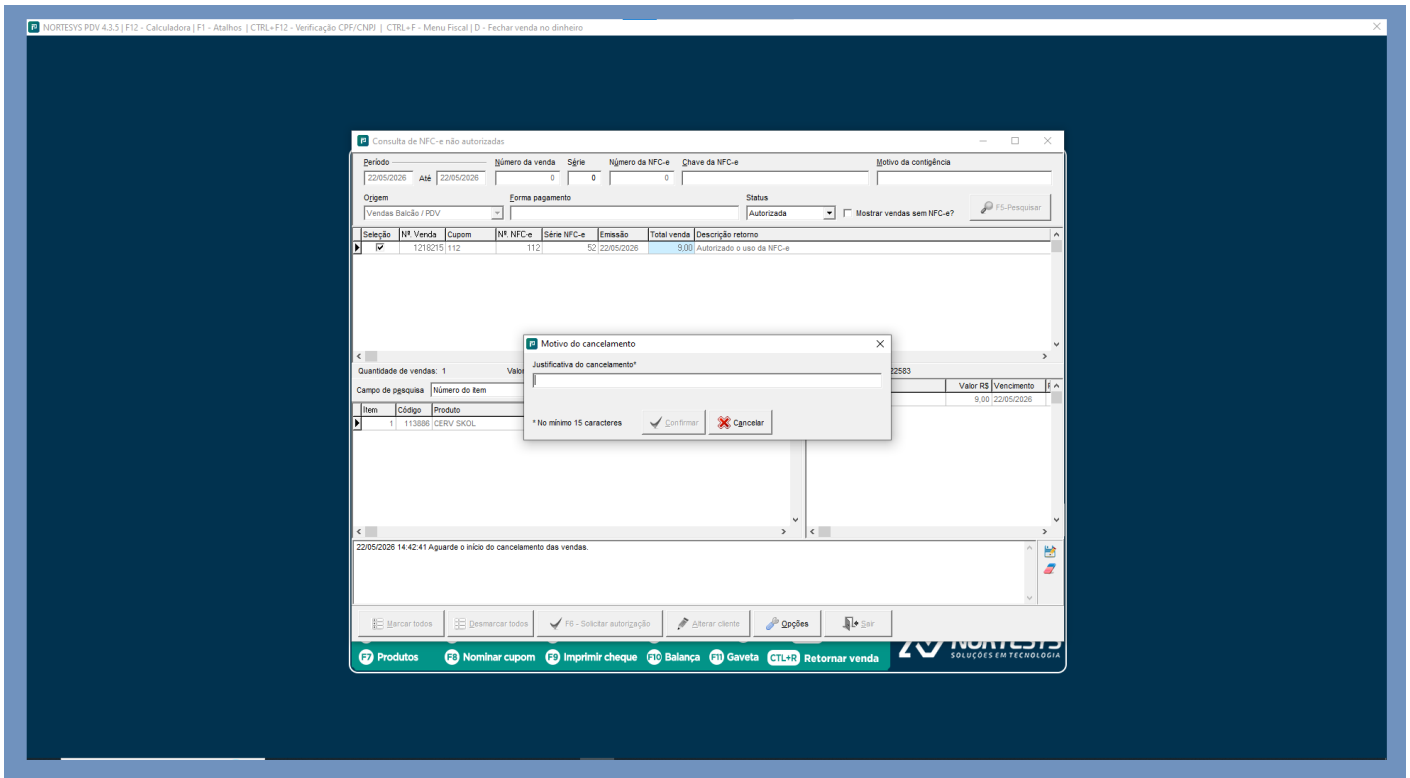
NORTESYS PDV 4.3.5 | F12 - Calculadora | F1 - Atalhos | CTRL+F12 - Verificação CPF/CNPJ | CTRL+F - Menu Fiscal | D - Fechar venda no dinheiro

Consulta de NFC-e não autorizadas

Período
22/05/2026 Até 22/05/2026

Número da venda
0

Série
0

Número da NFC-e
0

Chave da NFC-e

Motivo da contigência

Origem
Vendas Balcão / PDV

Forma pagamento

Status
Autorizada

Mostrar vendas sem NFC-e?

F5-Pesquisar

| Seleção | Nº. Venda | Cupom | Nº. NFC-e | Série NFC-e | Emissão | Total venda | Descrição retorno |
|---|---|---|---|---|---|---|---|
| ☑ | 1218215 | 112 | 112 | 52 | 22/05/2026 | 9,00 | Autorizado o uso da NFC-e |

Quantidade de vendas: 1

Valo

22583

Campo de pesquisa Número do item

| Item | Código | Produto |
|---|---|---|
| 1 | 113886 | CERV SKOL |

| Valor R$ | Vencimento |
|---|---|
| 9,00 | 22/05/2026 |

Motivo do cancelamento

Justificativa do cancelamento*

* No mínimo 15 caracteres

Confirmar

Cancelar

22/05/2026 14:42:41 Aguarde o início do cancelamento das vendas.

Marcar todos

Desmarcar todos

F6 - Solicitar autorização

Alterar cliente

Opções

Sair

F7 Produtos F8 Nominar cupom F9 Imprimir cheque F10 Balança F11 Gaveta CTL+R Retornar venda

NORTESYS
SOLUÇÕES EM TECNOLOGIA